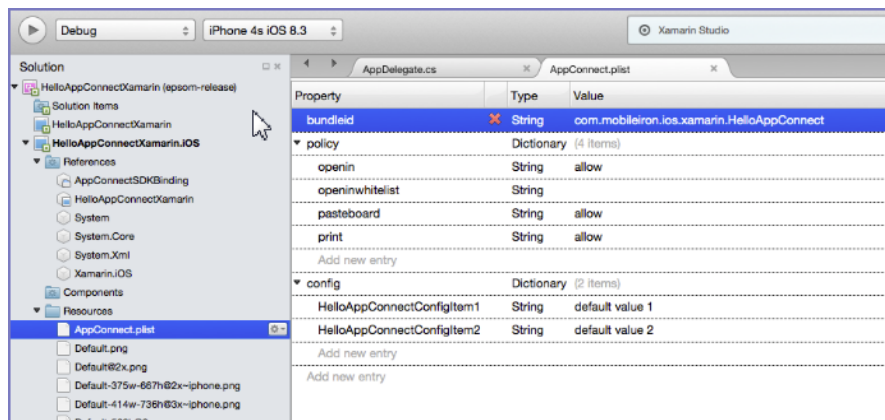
Debug
iPhone 4s iOS 8.3
Xamarin Studio

Solution
HelloAppConnectXamarin (epsom-release)
Solution Items
HelloAppConnectXamarin
HelloAppConnectXamarin.iOS
References
AppConnectSDKBinding
HelloAppConnectXamarin
System
System.Core
System.Xml
Xamarin.iOS
Components
Resources
AppConnect.plist
Default.png
Default@2x.png
Default-375w-667h@2x~iphone.png
Default-414w-736h@3x~iphone.png

AppDelegate.cs
AppConnect.plist

| Property | Type | Value |
|---|---|---|
| bundleid | String | com.mobileiron.ios.xamarin.HelloAppConnect |
| policy | Dictionary | (4 items) |
| openin | String | allow |
| openinwhitelist | String | |
| pasteboard | String | allow |
| print | String | allow |
| Add new entry | | |
| config | Dictionary | (2 items) |
| HelloAppConnectConfigItem1 | String | default value 1 |
| HelloAppConnectConfigItem2 | String | default value 2 |
| Add new entry | | |
| Add new entry | | |